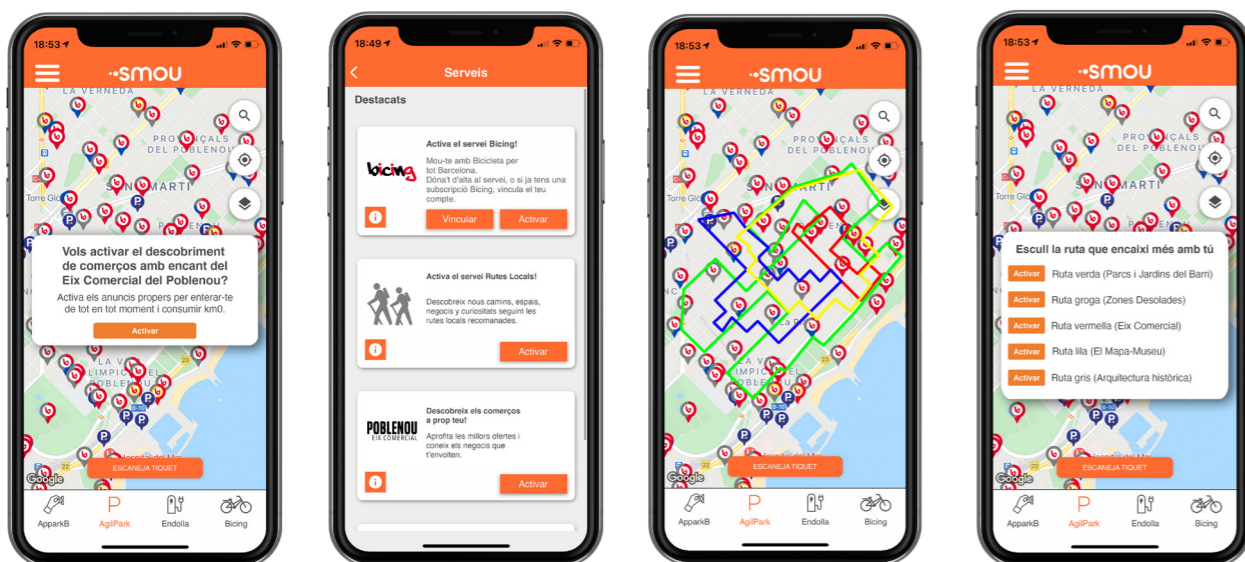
18:53

smou

LA VERNEDA

PROVENÇALS DEL POBLENOU

SANT MARTÍ

Torre Glò

Vols activar el descobriment de comerços amb encant del Eix Comercial del Poblenou?

Activa els anuncis propers per enterar-te de tot en tot moment i consumir km0.

Activar

LA VILA OLÍMPICA DEL POBLENOU

ESCANEJA TIQUET

Google

ApparkB AgilPark Endolla Bicing

18:49

Serveis

Destacats

bicing

Activa el servei Bicing!

Mou-te amb Bicicleta per tot Barcelona. Dónat d'alta al servei, o si ja tens una subscripció Bicing, vincula el teu compte.

Vincular Activar

Activa el servei Rutes Locals!

Descobreix nous camins, espais, negocis y curiositats seguint les rutes locals recomanades.

Activar

POBLENOU EIX COMERCIAL

Descobreix els comerços a prop teu!

Aprofita les millors ofertes i coneix els negocis que t'envolten.

Activar

18:53

smou

LA VERNEDA

PROVENÇALS DEL POBLENOU

SANT MARTÍ

LA VILA OLÍMPICA DEL POBLENOU

ESCANEJA TIQUET

Google

ApparkB AgilPark Endolla Bicing

18:53

smou

LA VERNEDA

PROVENÇALS DEL POBLENOU

SANT MARTÍ

Torre Glò

Escull la ruta que encaixi més amb tú

Activar Ruta verda (Parcs i Jardins del Barri)
Activar Ruta groga (Zones Desolades)
Activar Ruta vermella (Eix Comercial)
Activar Ruta lila (El Mapa-Museu)
Activar Ruta gris (Arquitectura històrica)

ESCANEJA TIQUET

Google

ApparkB AgilPark Endolla Bicing